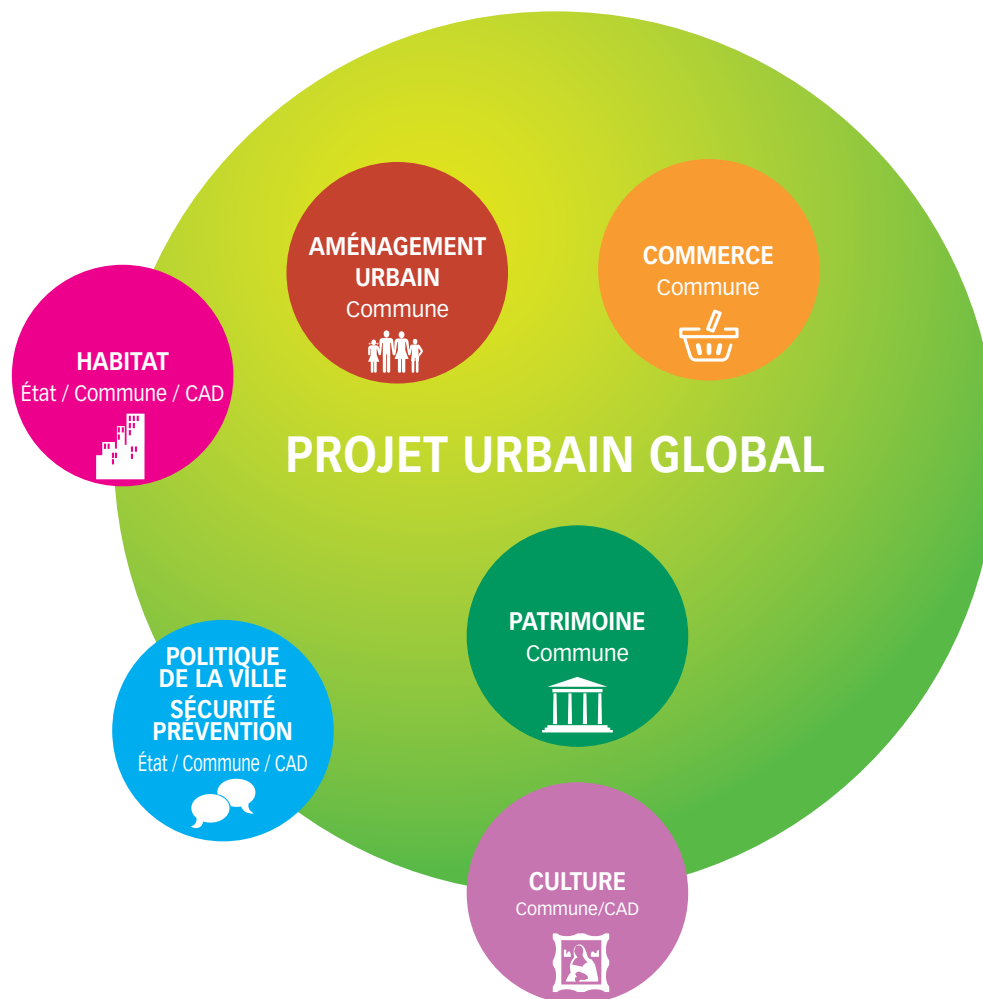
AMÉNAGEMENT URBAIN
Commune

COMMERCE
Commune

HABITAT
État / Commune / CAD

PROJET URBAIN GLOBAL

PATRIMOINE
Commune

POLITIQUE DE LA VILLE
SÉCURITÉ PRÉVENTION
État / Commune / CAD

CULTURE
Commune/CAD